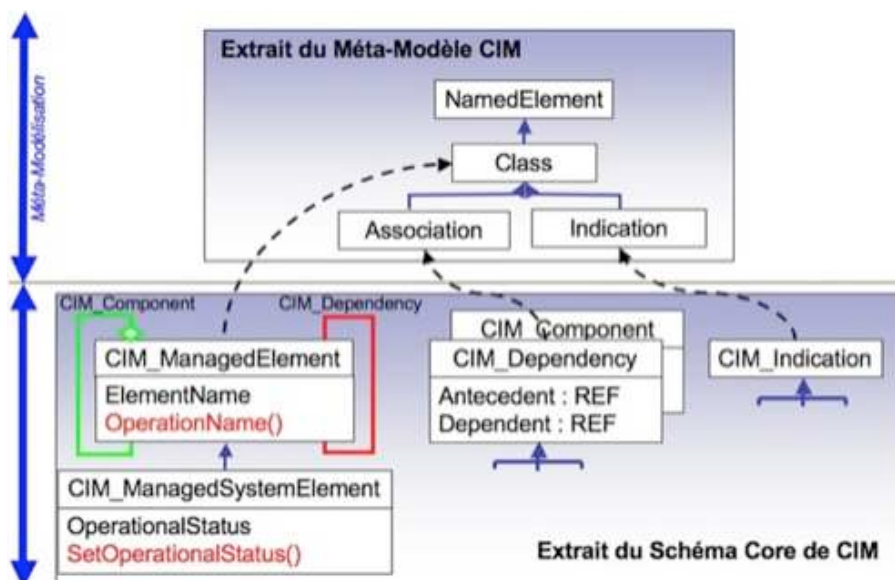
Méta-Modélisation

Extrait du Méta-Modèle CIM

NamedElement

Class

Association

Indication

CIM_Component

CIM_Dependency

CIM_ManagedElement

ElementName
OperationName()

CIM_Component

CIM_Dependency

Antecedent : REF
Dependent : REF

CIM_Indication

CIM_ManagedSystemElement

OperationalStatus
SetOperationalStatus()

Extrait du Schéma Core de CIM